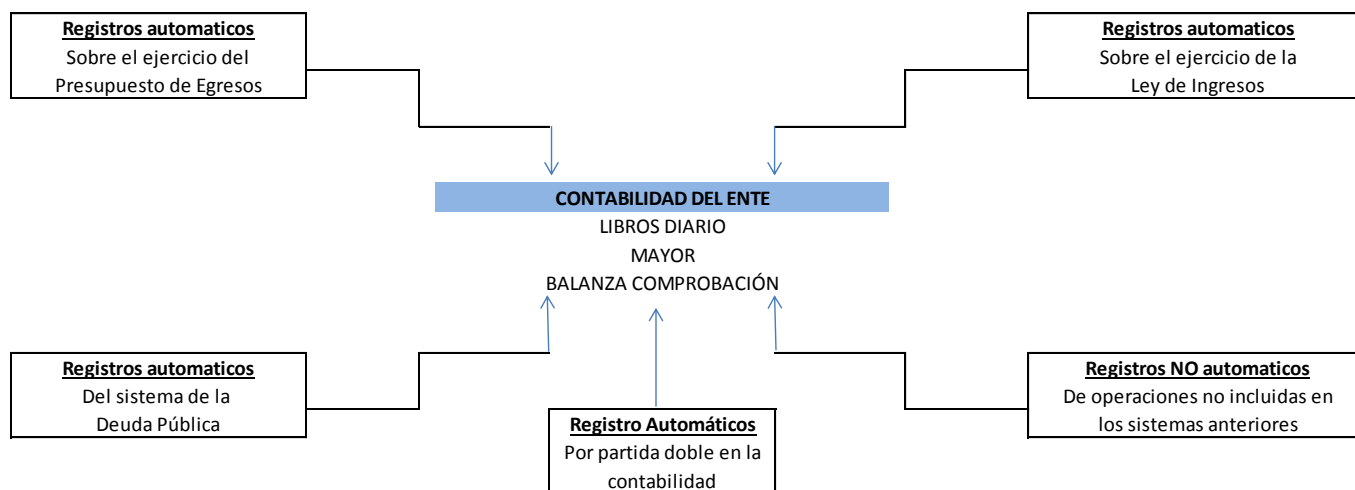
**Registros automaticos**
Sobre el ejercicio del Presupuesto de Egresos

**Registros automaticos**
Sobre el ejercicio de la Ley de Ingresos

**CONTABILIDAD DEL ENTE**
LIBROS DIARIO
MAYOR
BALANZA COMPROBACIÓN

**Registros automaticos**
Del sistema de la Deuda Pública

**Registro Automáticos**
Por partida doble en la contabilidad

**Registros NO automaticos**
De operaciones no incluidas en los sistemas anteriores